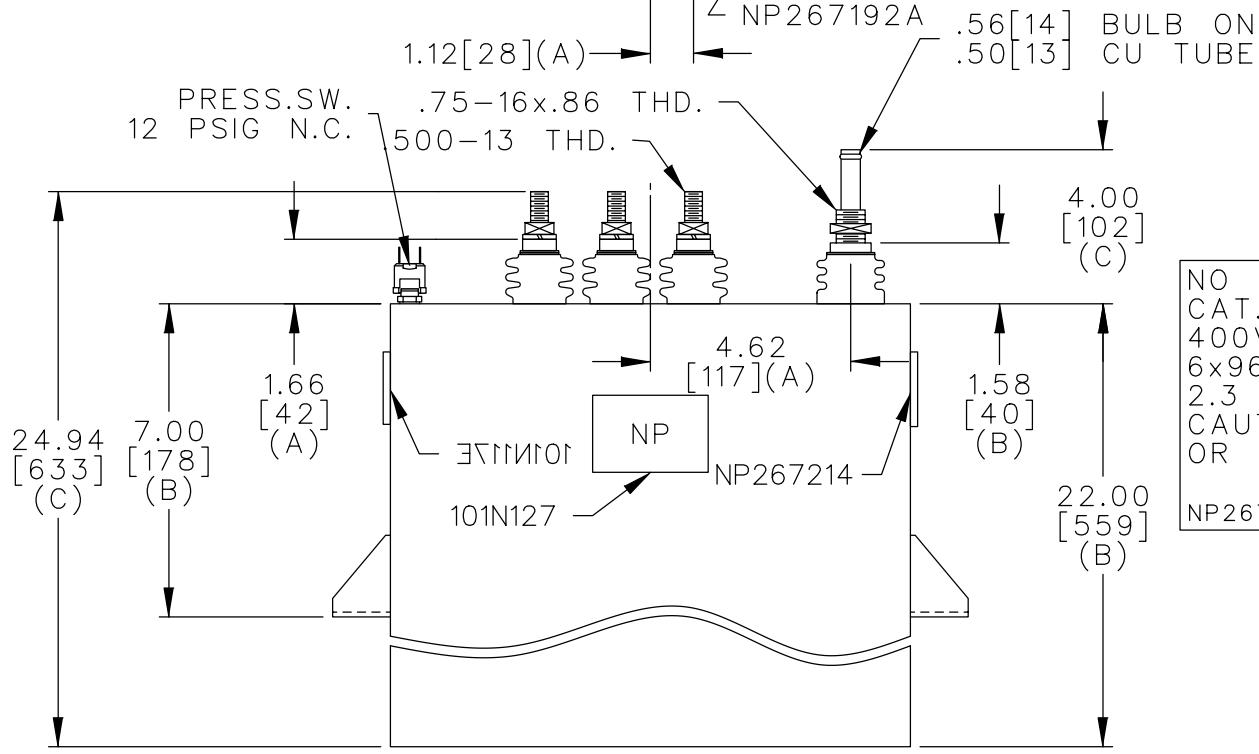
NP267192A
1.12[28](A)
.56[14] BULB ON
.50[13] CU TUBE
PRESS.SW.
12 PSIG N.C.
.75–16x.86 THD.
.500–13 THD.
4.00
[102]
(C)
NO
CAT.
400V
6x96
2.3
CAUT
OR
NP26
24.94
[633]
(C)
7.00
[178]
(B)
1.66
[42]
(A)
4.62
[117](A)
1.58
[40]
(B)
NP
ƎƧƖƖNƖ0Ɩ
NP267214
101N127
22.00
[559]
(B)